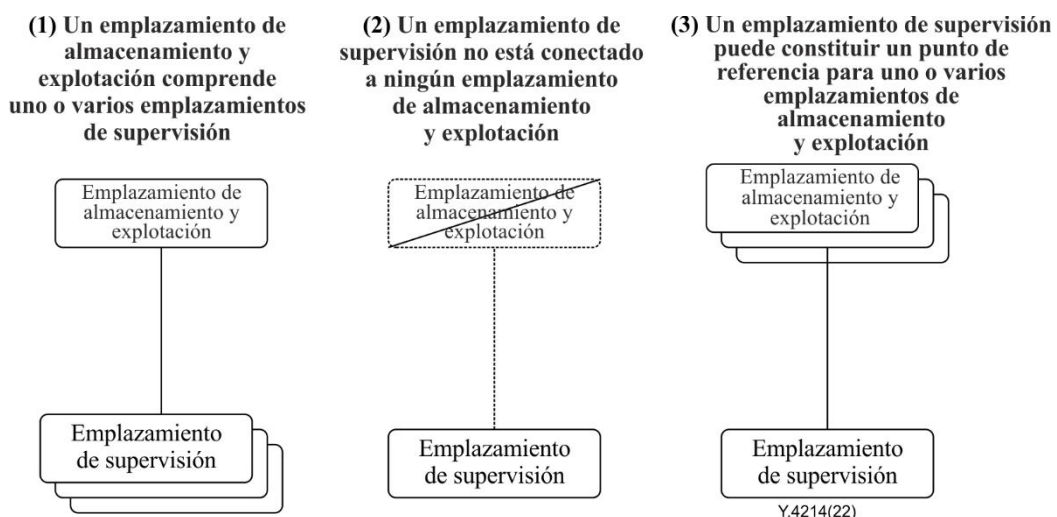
(1) Un emplazamiento de almacenamiento y explotación comprende uno o varios emplazamientos de supervisión

Emplazamiento de almacenamiento y explotación

Emplazamiento de supervisión

(2) Un emplazamiento de supervisión no está conectado a ningún emplazamiento de almacenamiento y explotación

Emplazamiento de almacenamiento y explotación

Emplazamiento de supervisión

(3) Un emplazamiento de supervisión puede constituir un punto de referencia para uno o varios emplazamientos de almacenamiento y explotación

Emplazamiento de almacenamiento y explotación

Emplazamiento de supervisión

Y.4214(22)